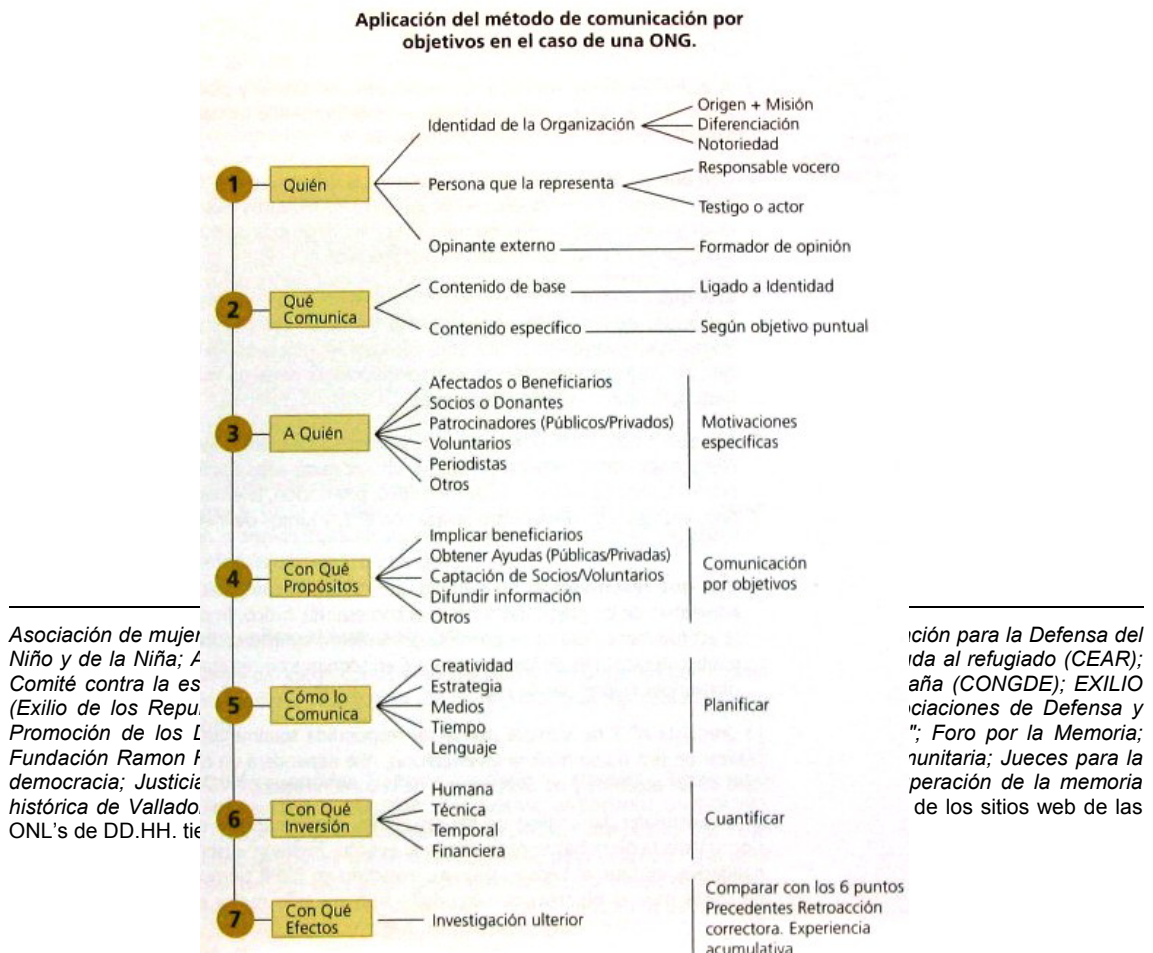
Aplicación del método de comunicación por objetivos en el caso de una ONG.

1 Quién
Identidad de la Organización
Origen + Misión
Diferenciación
Notoriedad
Persona que la representa
Responsable vocero
Testigo o actor
Opinante externo
Formador de opinión

2 Qué Comunica
Contenido de base
Ligado a Identidad
Contenido específico
Según objetivo puntual

3 A Quién
Afectados o Beneficiarios
Socios o Donantes
Patrocinadores (Públicos/Privados)
Voluntarios
Periodistas
Otros
Motivaciones específicas

4 Con Qué Propósitos
Implicar beneficiarios
Obtener Ayudas (Públicas/Privadas)
Captación de Socios/Voluntarios
Difundir información
Otros
Comunicación por objetivos

5 Cómo lo Comunica
Creatividad
Estrategia
Medios
Tiempo
Lenguaje
Planificar

6 Con Qué Inversión
Humana
Técnica
Temporal
Financiera
Cuantificar

7 Con Qué Efectos
Investigación ulterior
Comparar con los 6 puntos Precedentes Retroacción correctora. Experiencia acumulativa

Asociación de mujer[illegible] ción para la Defensa del Niño y de la Niña; A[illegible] da al refugiado (CEAR); Comité contra la es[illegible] aña (CONGDE); EXILIO (Exilio de los Repu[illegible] ciaciones de Defensa y Promoción de los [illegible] "; Foro por la Memoria; Fundación Ramon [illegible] nunitaria; Jueces para la democracia; Justici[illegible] peración de la memoria histórica de Vallado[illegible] de los sitios web de las ONL's de DD.HH. tie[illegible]